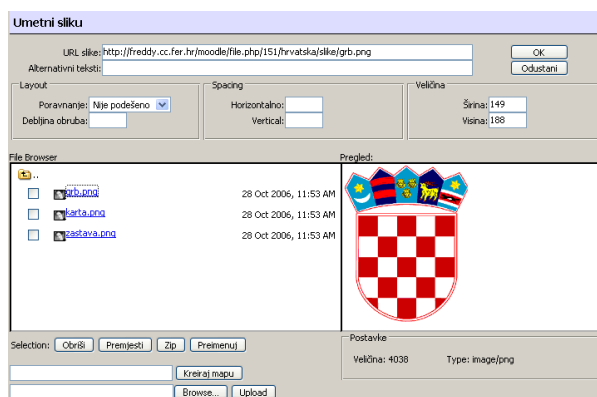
Umetni sliku

URL slike: http://freddy.cc.fer.hr/moodle/file.php/151/hrvatska/slike/grb.png

Alternativni tekst:

OK

Odustani

Layout

Poravnanje: Nije podešeno

Debljina obruba:

Spacing

Horizontalno:

Vertical:

Veličina

Širina: 149

Visina: 188

File Browser

..

grb.png 28 Oct 2006, 11:53 AM

karta.png 28 Oct 2006, 11:53 AM

zastava.png 28 Oct 2006, 11:53 AM

Pregled:

Selection: Obriši Premjesti Zip Preimenuj

Kreiraj mapu

Browse... Upload

Postavke

Veličina: 4038

Type: image/png